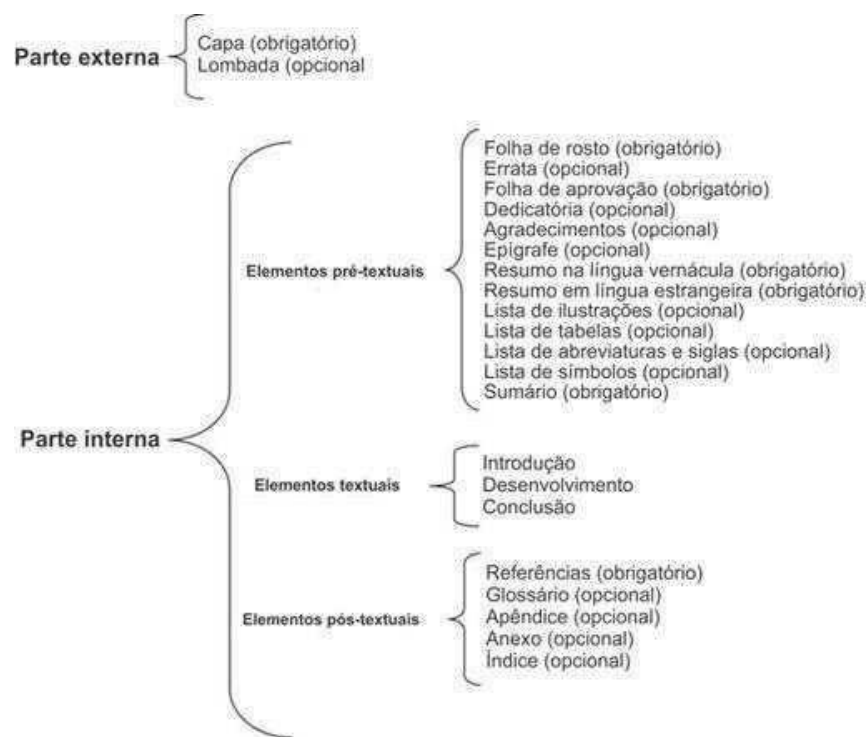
Parte externa

Capa (obrigatório)
Lombada (opcional

Parte interna

Elementos pré-textuais

Folha de rosto (obrigatório)
Errata (opcional)
Folha de aprovação (obrigatório)
Dedicatória (opcional)
Agradecimentos (opcional)
Epígrafe (opcional)
Resumo na língua vernácula (obrigatório)
Resumo em língua estrangeira (obrigatório)
Lista de ilustrações (opcional)
Lista de tabelas (opcional)
Lista de abreviaturas e siglas (opcional)
Lista de símbolos (opcional)
Sumário (obrigatório)

Elementos textuais

Introdução
Desenvolvimento
Conclusão

Elementos pós-textuais

Referências (obrigatório)
Glossário (opcional)
Apêndice (opcional)
Anexo (opcional)
Índice (opcional)